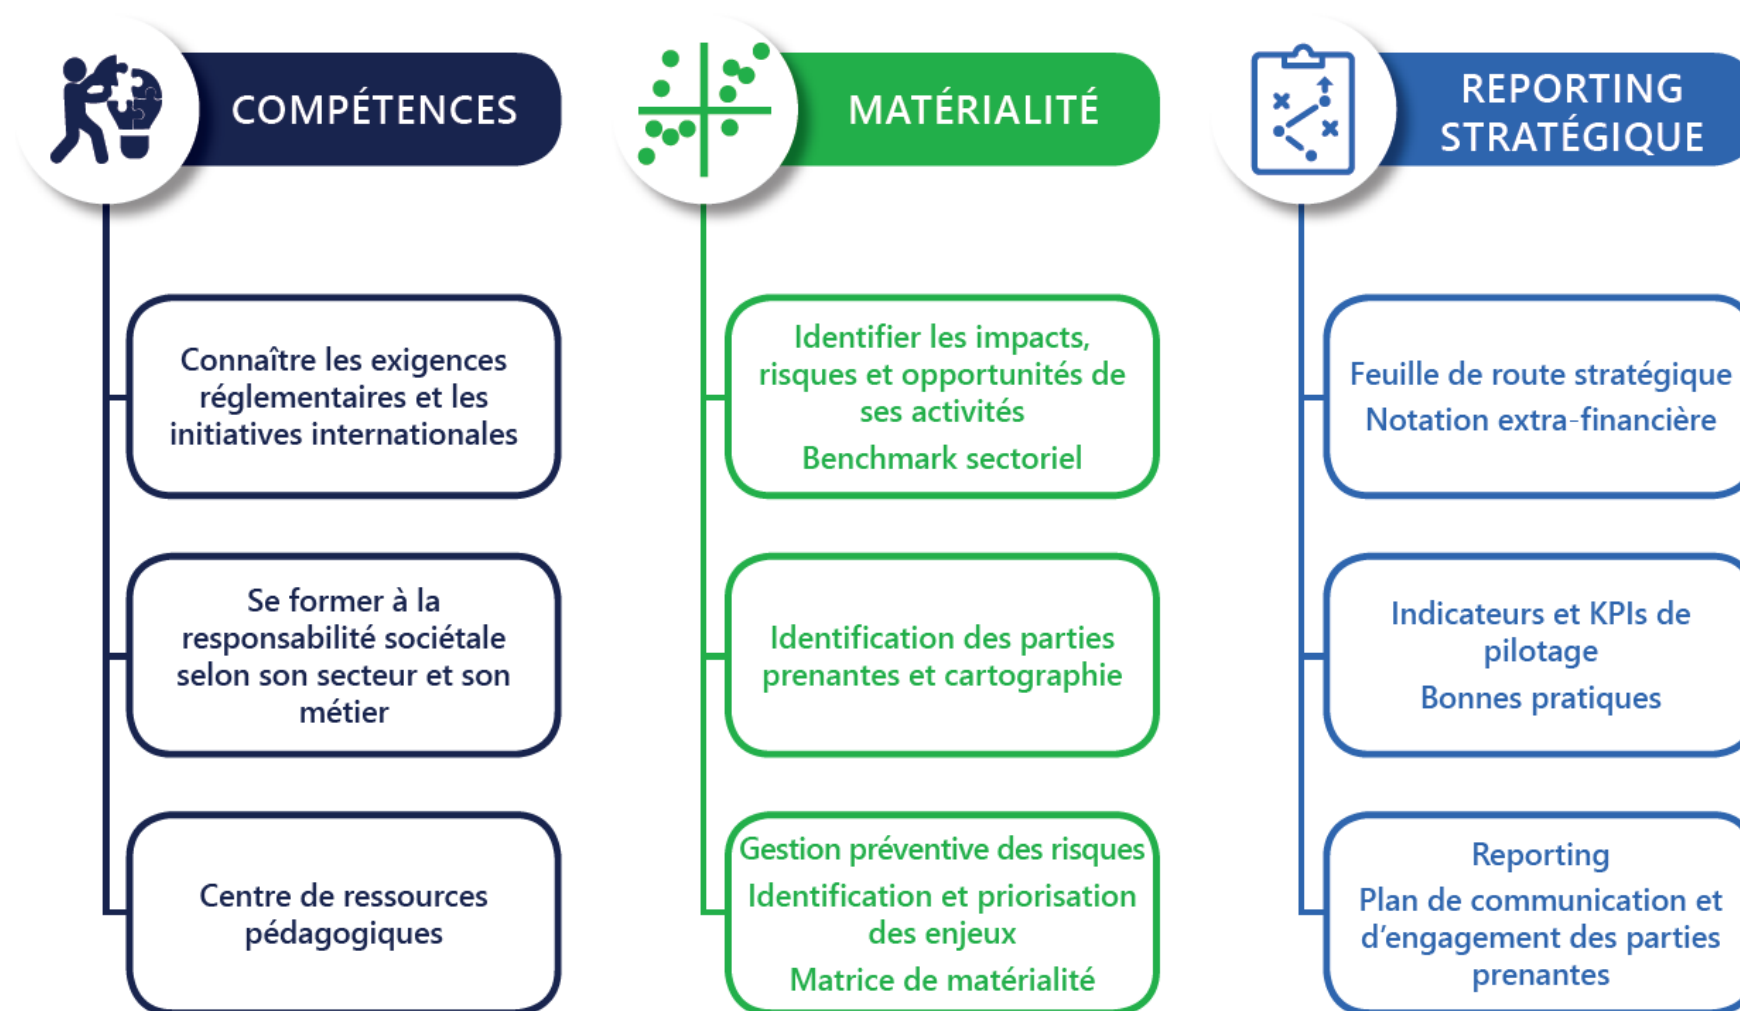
COMPÉTENCES

Connaître les exigences réglementaires et les initiatives internationales

Se former à la responsabilité sociétale selon son secteur et son métier

Centre de ressources pédagogiques

MATÉRIALITÉ

Identifier les impacts, risques et opportunités de ses activités

Benchmark sectoriel

Identification des parties prenantes et cartographie

Gestion préventive des risques

Identification et priorisation des enjeux

Matrice de matérialité

REPORTING STRATÉGIQUE

Feuille de route stratégique

Notation extra-financière

Indicateurs et KPIs de pilotage

Bonnes pratiques

Reporting

Plan de communication et d’engagement des parties prenantes